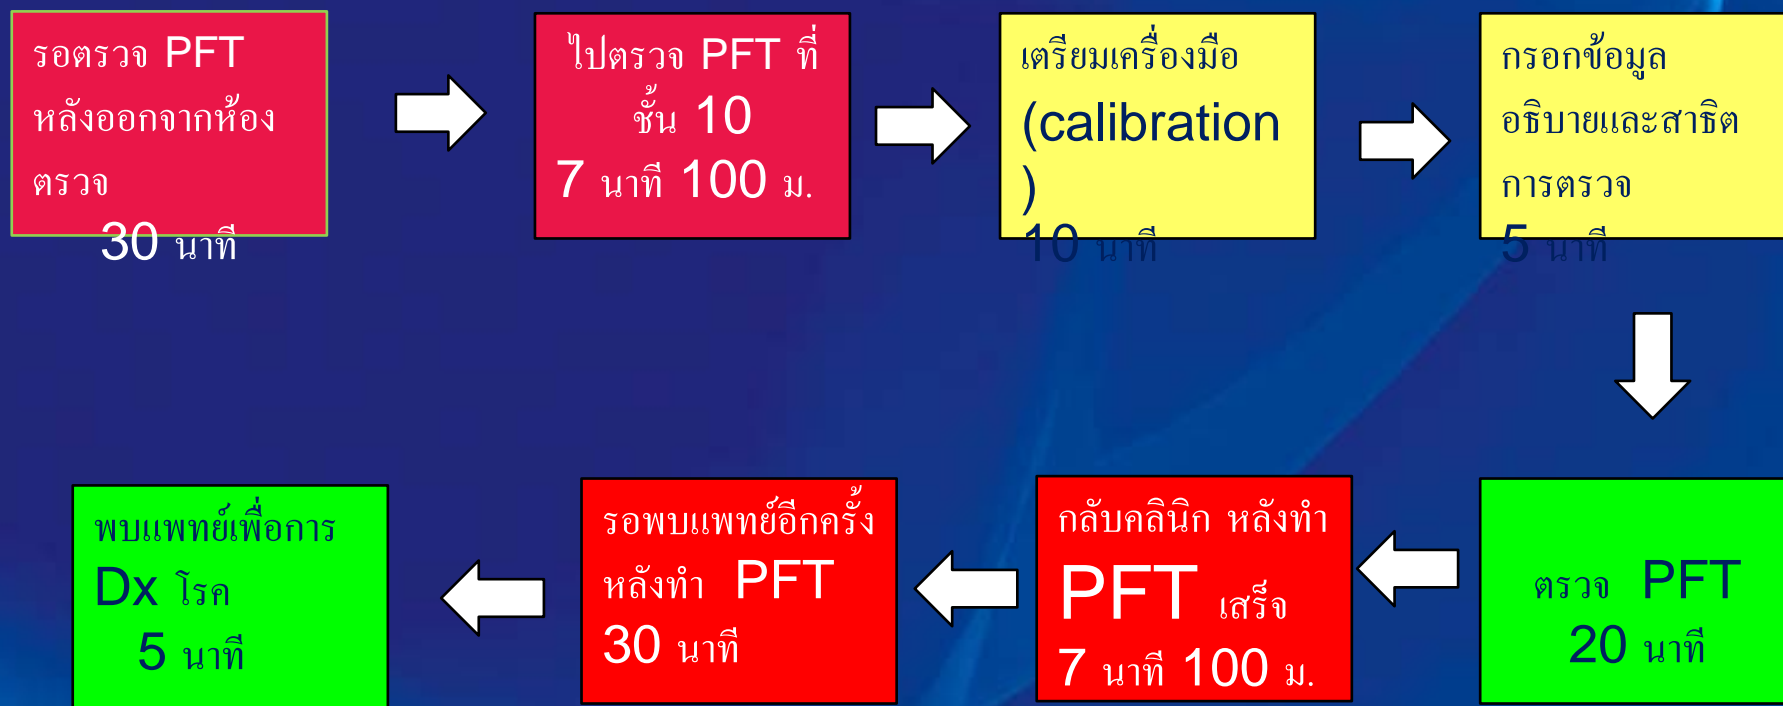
รอตรวจ PFT หลังออกจากห้องตรวจ
30 นาที

ไปตรวจ PFT ที่ชั้น 10
7 นาที 100 ม.

เตรียมเครื่องมือ (calibration)
10 นาที

กรอกข้อมูล อธิบายและสาธิตการตรวจ
5 นาที

ตรวจ PFT
20 นาที

กลับคลินิก หลังทำ PFT เสร็จ
7 นาที 100 ม.

รอพบแพทย์อีกครั้ง หลังทำ PFT
30 นาที

พบแพทย์เพื่อการ Dx โรค
5 นาที